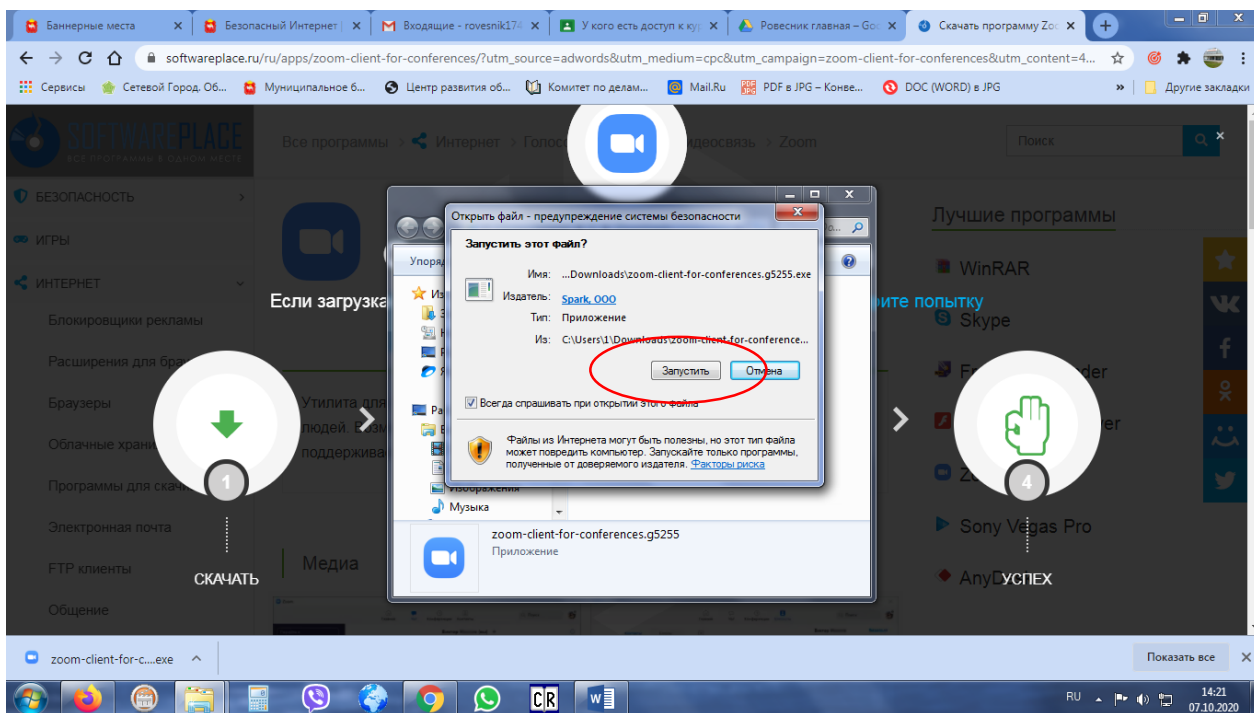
Баннерные места ×
Безопасный Интернет | ×
Входящие - rovesnik174 ×
У кого есть доступ к кур ×
Ровесник главная – Goo ×
Скачать программу Zoo ×

softwareplace.ru/ru/apps/zoom-client-for-conferences/?utm_source=adwords&utm_medium=cpc&utm_campaign=zoom-client-for-conferences&utm_content=4...

Сервисы Сетевой Город. Об... Муниципальное б... Центр развития об... Комитет по делам... Mail.Ru PDF в JPG – Конве... DOC (WORD) в JPG » Другие закладки

SOFTWAREPLACE
ВСЕ ПРОГРАММЫ В ОДНОМ МЕСТЕ

Все программы > Интернет > Голос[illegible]деосвязь > Zoom

Поиск

БЕЗОПАСНОСТЬ
ИГРЫ
ИНТЕРНЕТ
Блокировщики рекламы
Расширения для бра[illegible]
Браузеры
Облачные храни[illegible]
Программы для скач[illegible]
Электронная почта
FTP клиенты
Общение

Если загрузка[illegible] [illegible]ите попытку

Утилита для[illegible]
людей. Е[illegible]
поддержива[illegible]

1
СКАЧАТЬ

Медиа

4
УСПЕХ

Лучшие программы
WinRAR
Skype
F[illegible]der
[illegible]er
Z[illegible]
Sony Vegas Pro
AnyD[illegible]

Упоряд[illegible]
Из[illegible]
Ра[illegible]
Изображения
Музыка

zoom-client-for-conferences.g5255
Приложение

Открыть файл - предупреждение системы безопасности
Запустить этот файл?
Имя: ...Downloads\zoom-client-for-conferences.g5255.exe
Издатель: Spark, OOO
Тип: Приложение
Из: C:\Users\1\Downloads\zoom-client-for-conference...
Запустить Отмена
Всегда спрашивать при открытии этого файла
Файлы из Интернета могут быть полезны, но этот тип файла может повредить компьютер. Запускайте только программы, полученные от доверяемого издателя. Факторы риска

zoom-client-for-c....exe
Показать все

RU 14:21 07.10.2020